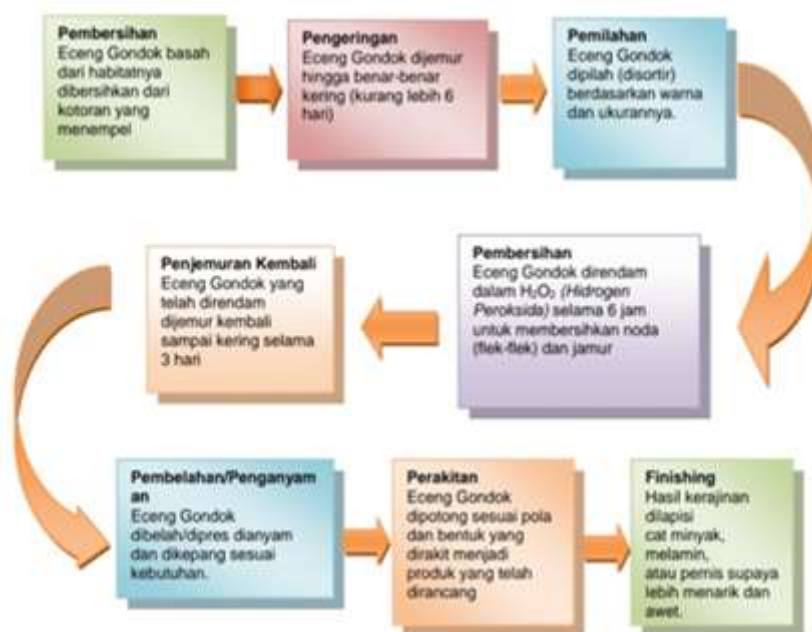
Pembersihan
Eceng Gondok basah dari habitatnya dibersihkan dari kotoran yang menempel

Pengeringan
Eceng Gondok dijemur hingga benar-benar kering (kurang lebih 6 hari)

Pemilahan
Eceng Gondok dipilah (disortir) berdasarkan warna dan ukurannya.

Pembersihan
Eceng Gondok direndam dalam $H_2O_2$ (Hidrogen Peroksida) selama 6 jam untuk membersihkan noda (flek-flek) dan jamur

Penjemuran Kembali
Eceng Gondok yang telah direndam dijemur kembali sampai kering selama 3 hari

Pembelahan/Penganyaman
Eceng Gondok dibelah/dipres dianyam dan dikepang sesuai kebutuhan.

Perakitan
Eceng Gondok dipotong sesuai pola dan bentuk yang dirakit menjadi produk yang telah dirancang

Finishing
Hasil kerajinan dilapisi cat minyak, melamin, atau pernis supaya lebih menarik dan awet.